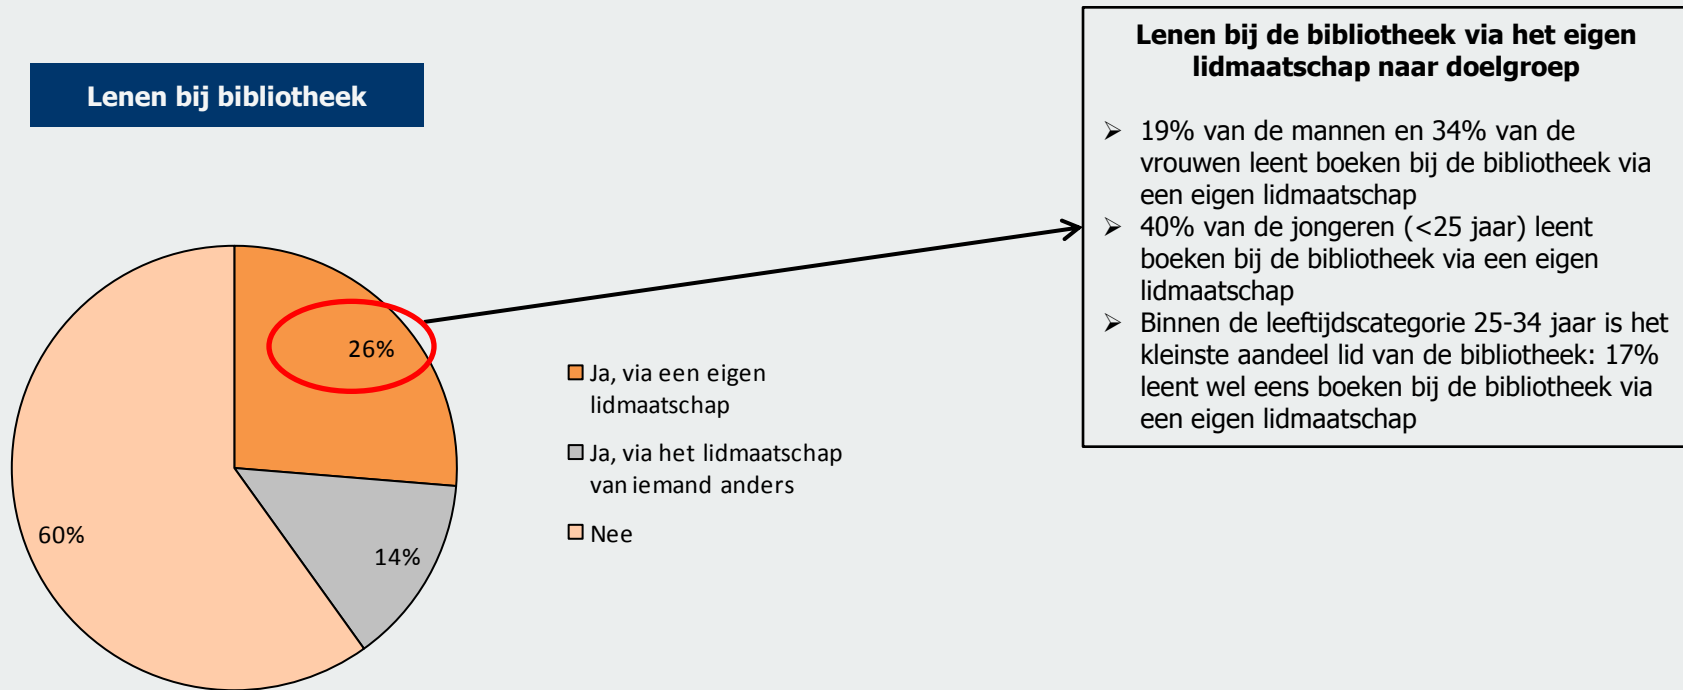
Lenen bij bibliotheek

26%

14%

60%

Ja, via een eigen lidmaatschap

Ja, via het lidmaatschap van iemand anders

Nee

Lenen bij de bibliotheek via het eigen lidmaatschap naar doelgroep

➢ 19% van de mannen en 34% van de vrouwen leent boeken bij de bibliotheek via een eigen lidmaatschap
➢ 40% van de jongeren (<25 jaar) leent boeken bij de bibliotheek via een eigen lidmaatschap
➢ Binnen de leeftijdscategorie 25-34 jaar is het kleinste aandeel lid van de bibliotheek: 17% leent wel eens boeken bij de bibliotheek via een eigen lidmaatschap